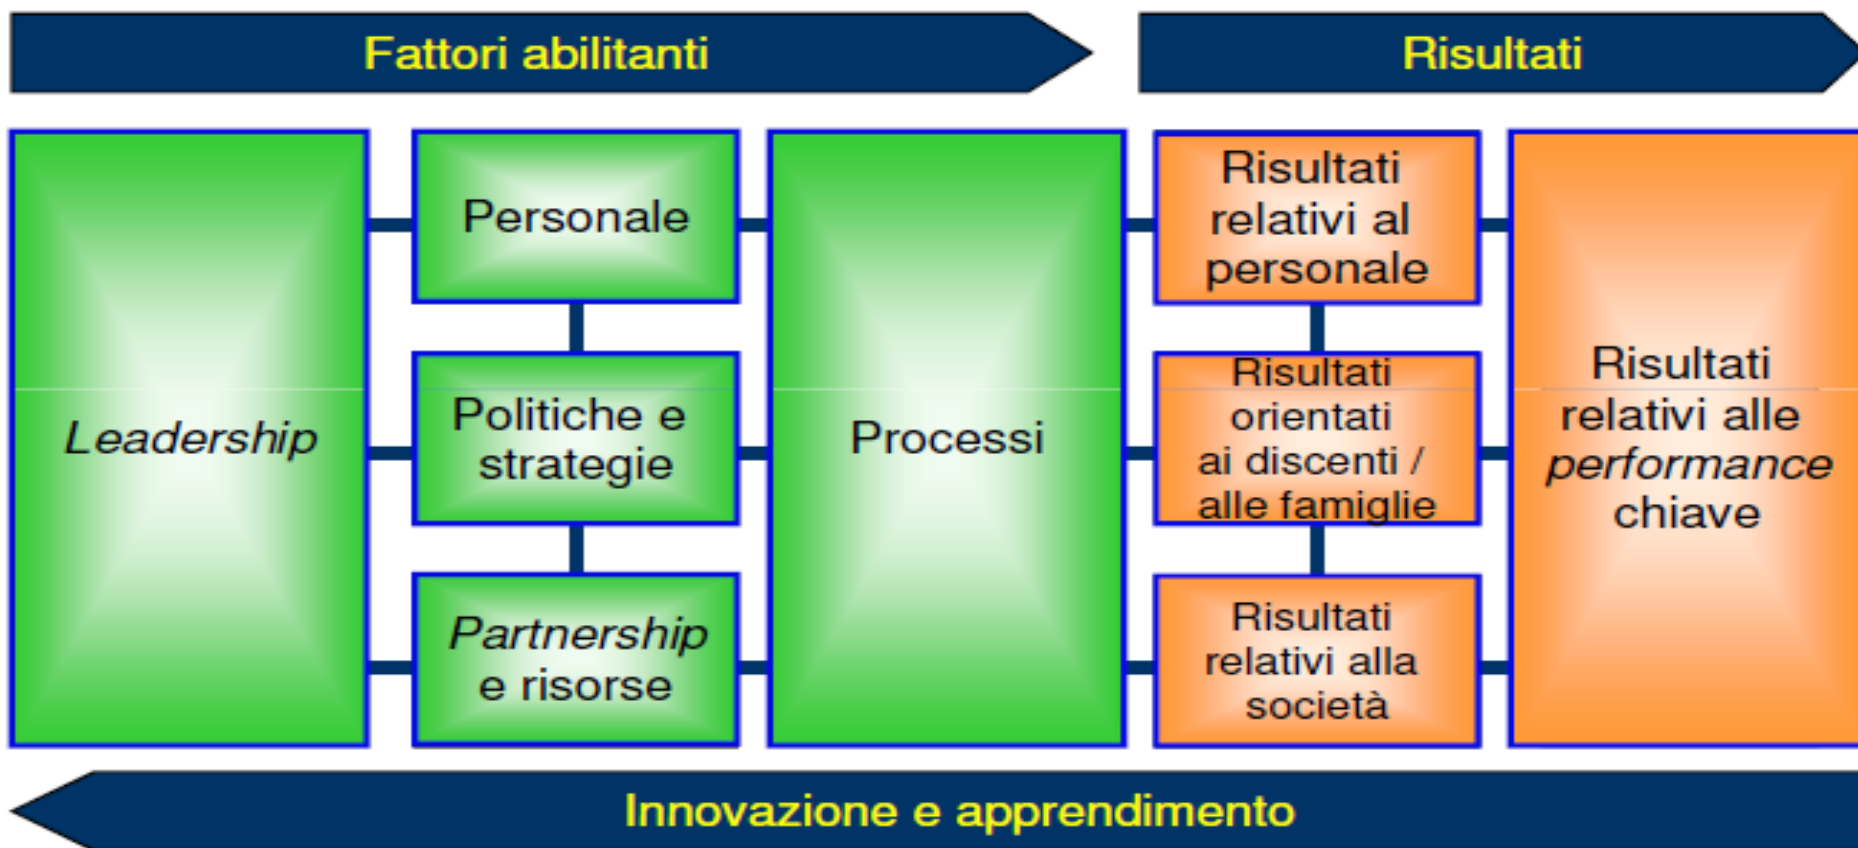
Fattori abilitanti

Risultati

Leadership

Personale

Politiche e strategie

Partnership e risorse

Processi

Risultati relativi al personale

Risultati orientati ai discenti / alle famiglie

Risultati relativi alla società

Risultati relativi alle performance chiave

Innovazione e apprendimento